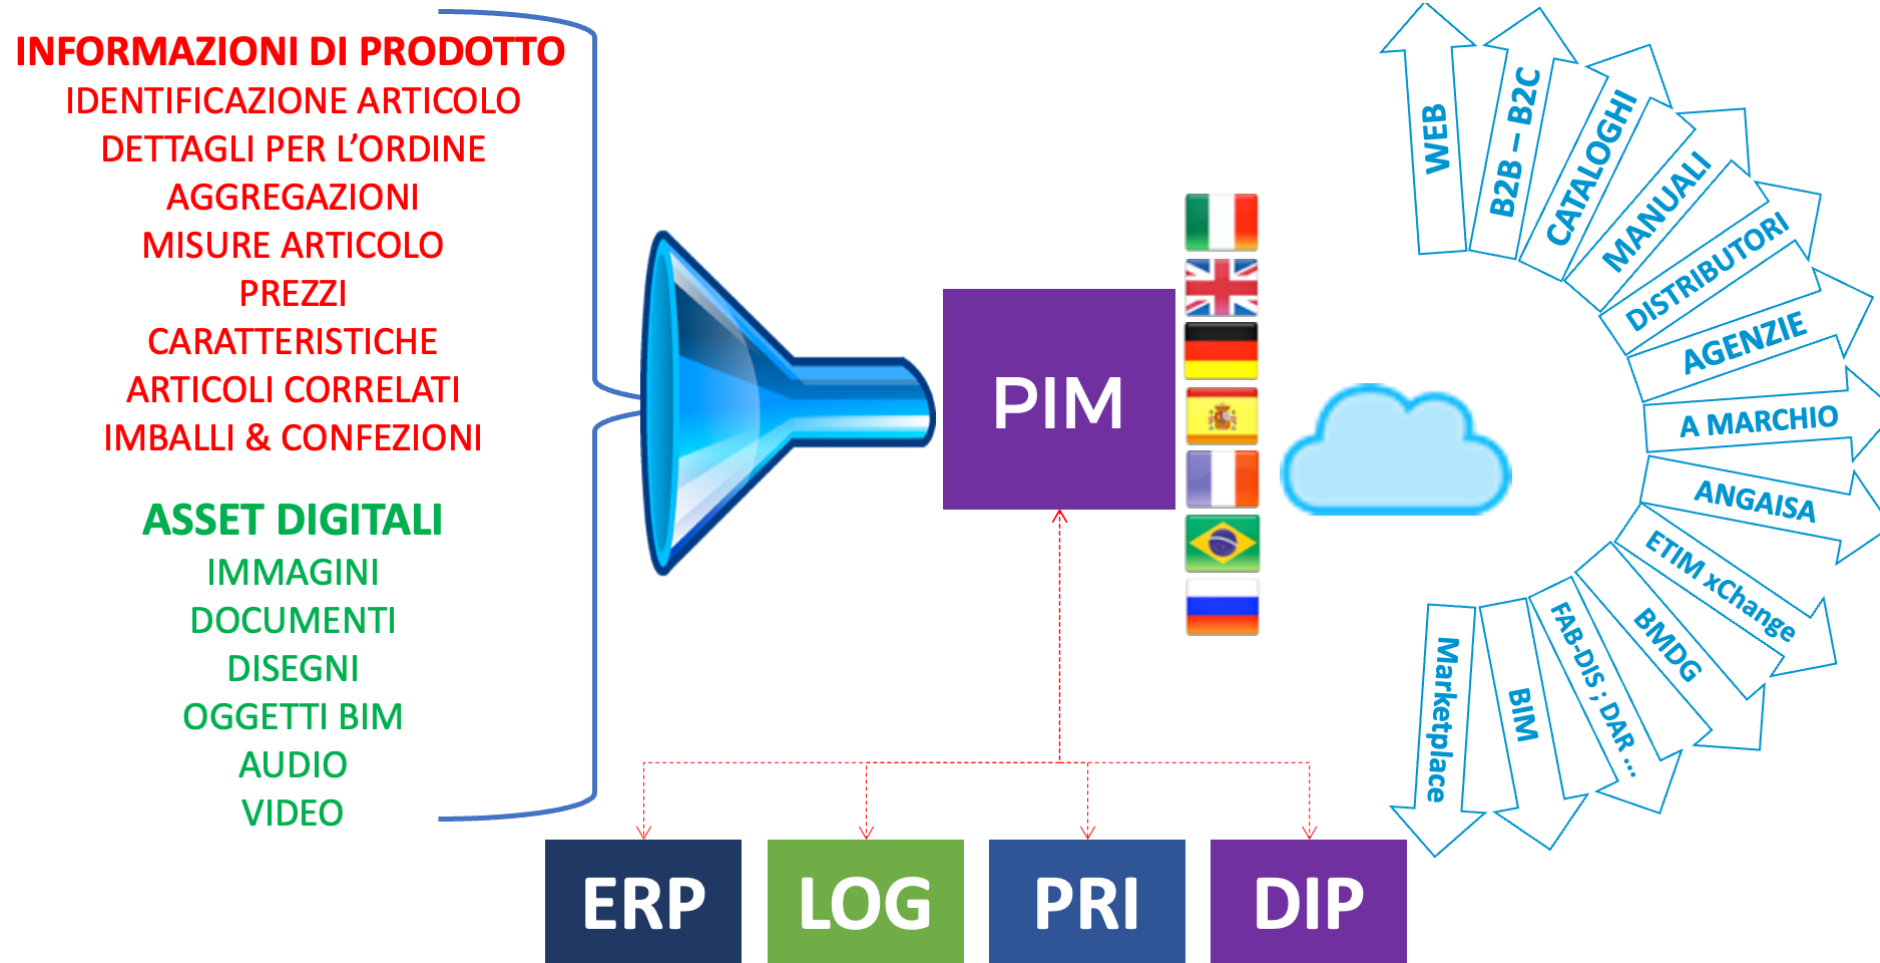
INFORMAZIONI DI PRODOTTO
IDENTIFICAZIONE ARTICOLO
DETTAGLI PER L'ORDINE
AGGREGAZIONI
MISURE ARTICOLO
PREZZI
CARATTERISTICHE
ARTICOLI CORRELATI
IMBALLI & CONFEZIONI

ASSET DIGITALI
IMMAGINI
DOCUMENTI
DISEGNI
OGGETTI BIM
AUDIO
VIDEO

PIM

WEB
B2B – B2C
CATALOGHI
MANUALI
DISTRIBUTORI
AGENZIE
A MARCHIO
ANGAISA
ETIM xChange
BMDG
FAB-DIS ; DAR …
BIM
Marketplace

ERP
LOG
PRI
DIP